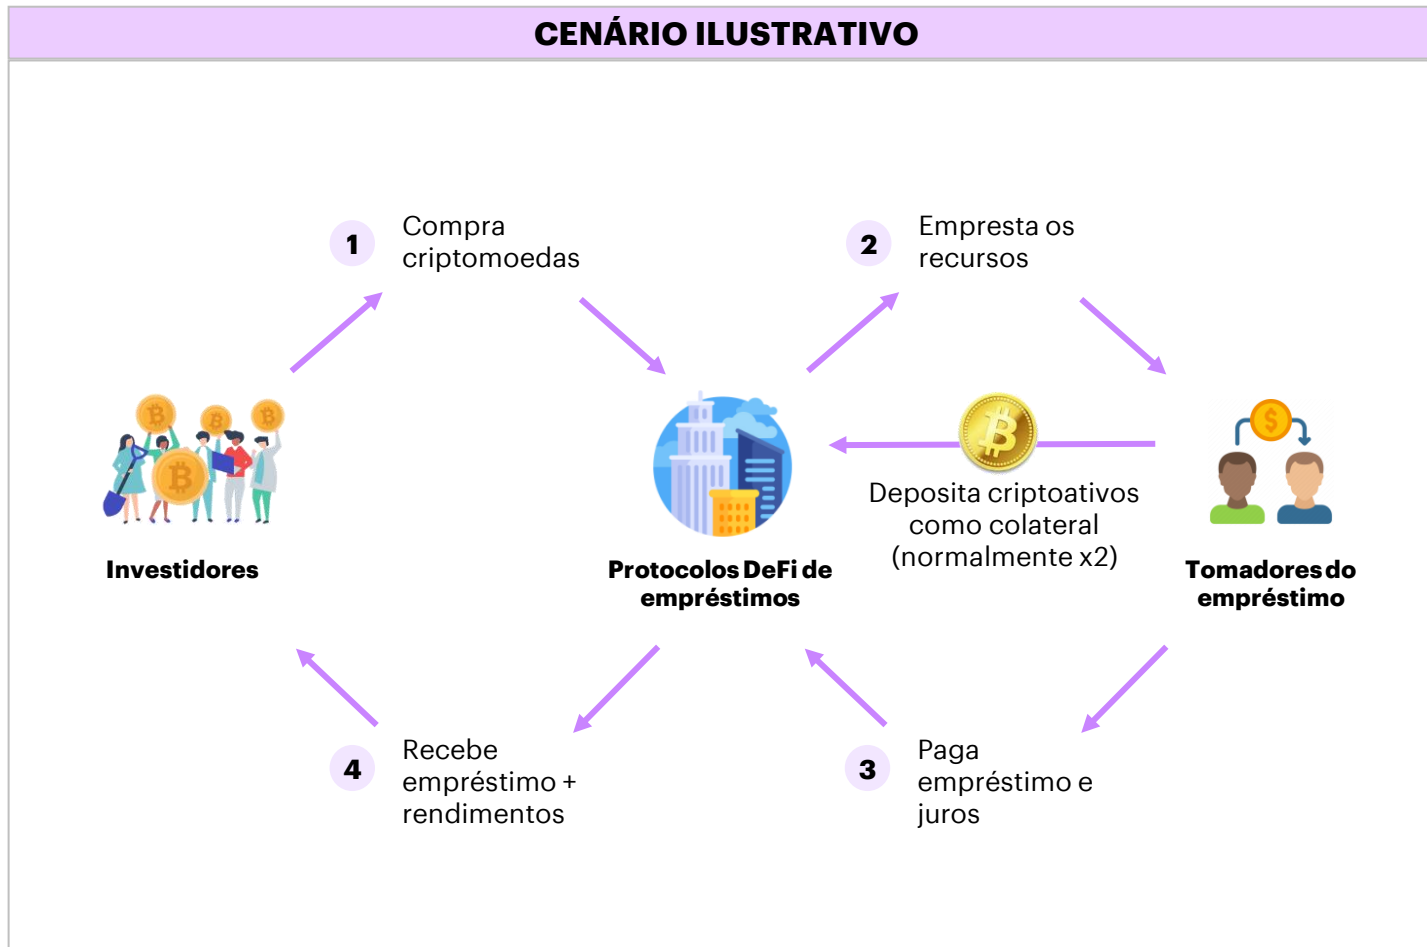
CENÁRIO ILUSTRATIVO

1 Compra criptomoedas

2 Empresta os recursos

Investidores

Protocolos DeFi de empréstimos

Deposita criptoativos como colateral (normalmente x2)

Tomadores do empréstimo

4 Recebe empréstimo + rendimentos

3 Paga empréstimo e juros